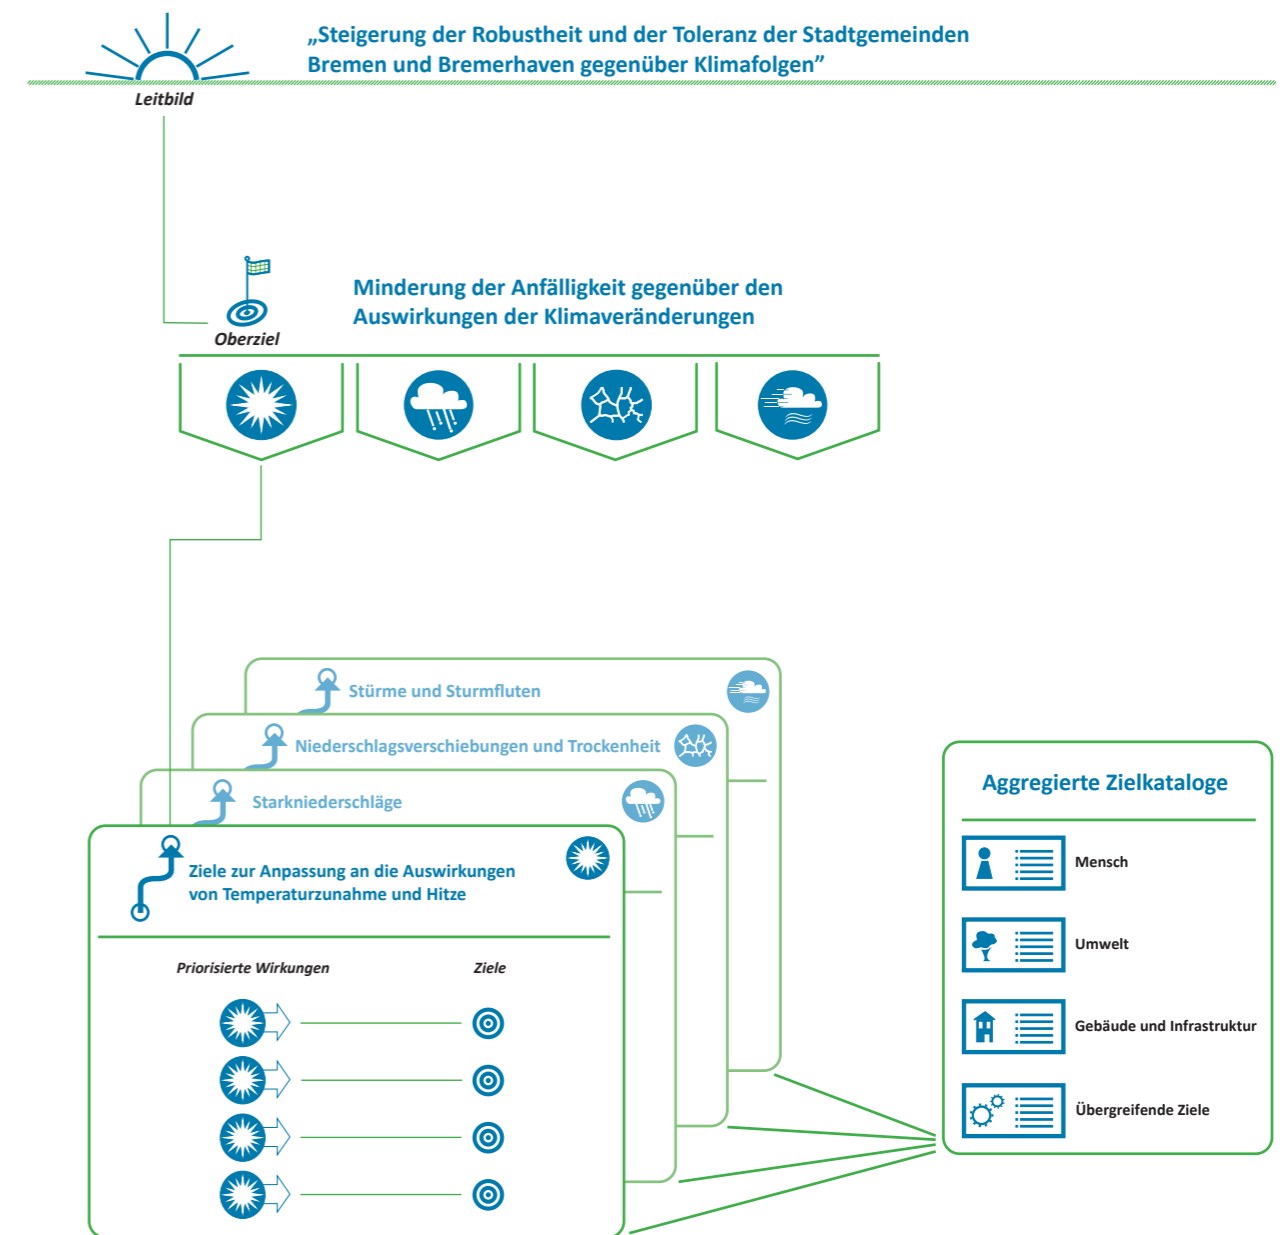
„Steigerung der Robustheit und der Toleranz der Stadtgemeinden Bremen und Bremerhaven gegenüber Klimafolgen"

Leitbild

Minderung der Anfälligkeit gegenüber den Auswirkungen der Klimaveränderungen

Oberziel

Stürme und Sturmfluten

Niederschlagsverschiebungen und Trockenheit

Starkniederschläge

Ziele zur Anpassung an die Auswirkungen von Temperaturzunahme und Hitze

Priorisierte Wirkungen

Ziele

Aggregierte Zielkataloge

Mensch

Umwelt

Gebäude und Infrastruktur

Übergreifende Ziele